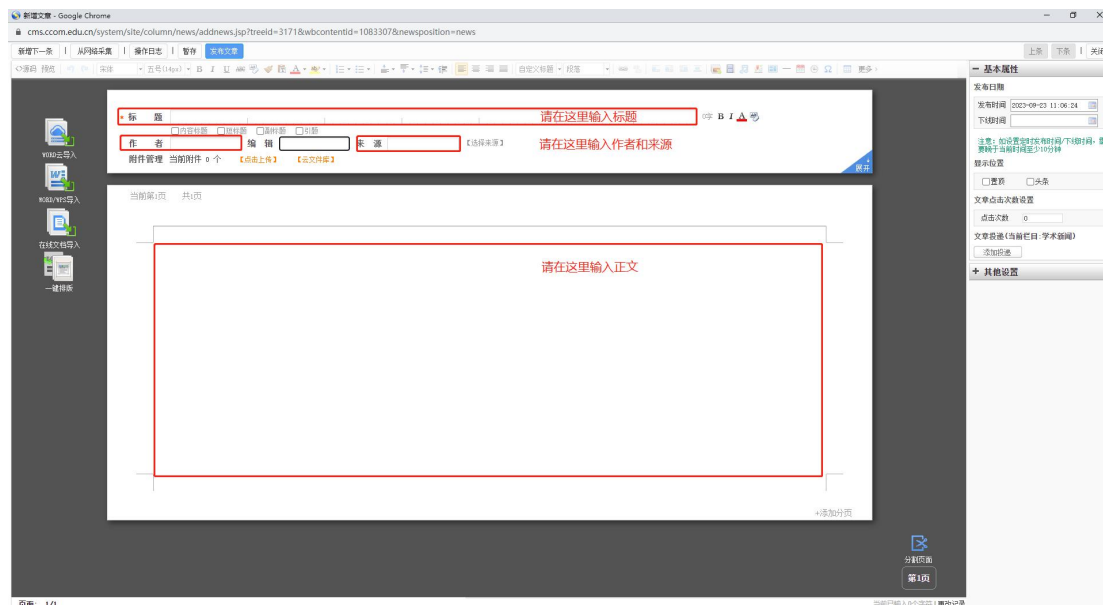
新增文章 - Google Chrome

cms.ccom.edu.cn/system/site/column/news/addnews.jsp?treeid=3171&wbcontentid=1083307&newsposition=news

新增下一条 | 从网络采集 | 操作日志 | 暂存 发布文章

上条 下条 | 关闭

源码 预览 宋体 五号(14px) B I U 自定义标题 段落 更多

WORD云导入

WORD/WPS导入

在线文档导入

一键排版

* 标 题 请在这里输入标题

内容标题 副标题 副标题 引题

作 者 编 辑 来 源 【选择来源】 请在这里输入作者和来源

附件管理 当前附件 0 个 【点击上传】 【云文件库】

展开

当前第1页 共1页

请在这里输入正文

+添加分页

分割页面

第1页

页面： 1/1

一 基本属性

发布日期

发布时间 2023-09-23 11:06:24

下线时间

注意：如设置定时发布时间/下线时间，要确保间至少10分钟

显示位置

置顶 头条

文章点击次数设置

点击次数 0

文章投递(当前栏目:学术新闻)

添加投递

+ 其他设置